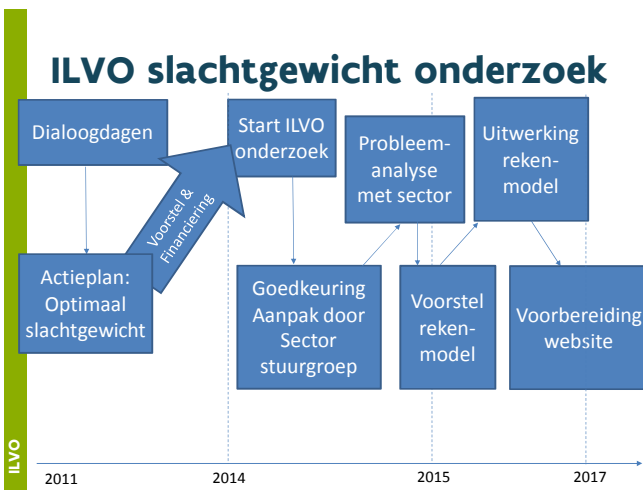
ILVO slachtgewicht onderzoek

Dialoogdagen

Actieplan: Optimaal slachtgewicht

Voorstel & Financiering

Start ILVO onderzoek

Goedkeuring Aanpak door Sector stuurgroep

Probleemanalyse met sector

Voorstel rekenmodel

Uitwerking rekenmodel

Voorbereiding website

ILVO

2011

2014

2015

2017